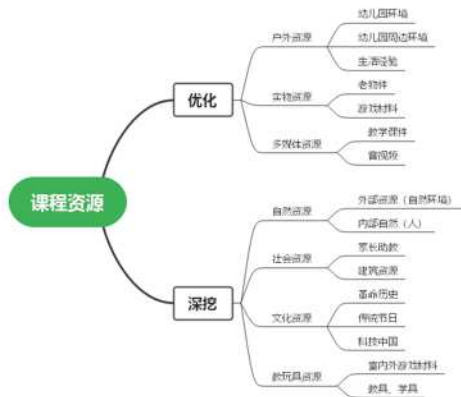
课程资源

优化

户外资源
幼儿园环境
幼儿园周边环境
生活经验

实物资源
老物件
游戏材料

多媒体资源
教学课件
音视频

深挖

自然资源
外部资源（自然环境）
内部自然（人）

社会资源
家长助教
建筑资源

文化资源
革命历史
传统节日
科技中国

教玩具资源
室内外游戏材料
教具、学具